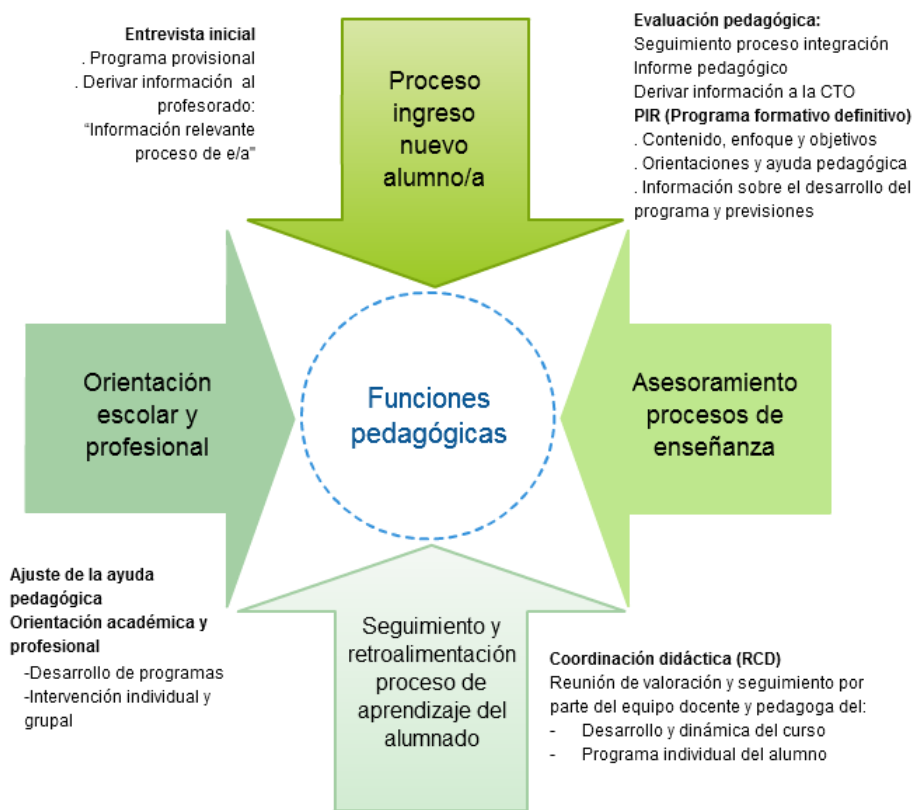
**Entrevista inicial**
. Programa provisional
. Derivar información al profesorado: "Información relevante proceso de e/a"

Proceso ingreso nuevo alumno/a

**Evaluación pedagógica:**
Seguimiento proceso integración
Informe pedagógico
Derivar información a la CTO
**PIR (Programa formativo definitivo)**
. Contenido, enfoque y objetivos
. Orientaciones y ayuda pedagógica
. Información sobre el desarrollo del programa y previsiones

Orientación escolar y profesional

Funciones pedagógicas

Asesoramiento procesos de enseñanza

**Ajuste de la ayuda pedagógica**
**Orientación académica y profesional**
-Desarrollo de programas
-Intervención individual y grupal

Seguimiento y retroalimentación proceso de aprendizaje del alumnado

**Coordinación didáctica (RCD)**
Reunión de valoración y seguimiento por parte del equipo docente y pedagoga del:
- Desarrollo y dinámica del curso
- Programa individual del alumno